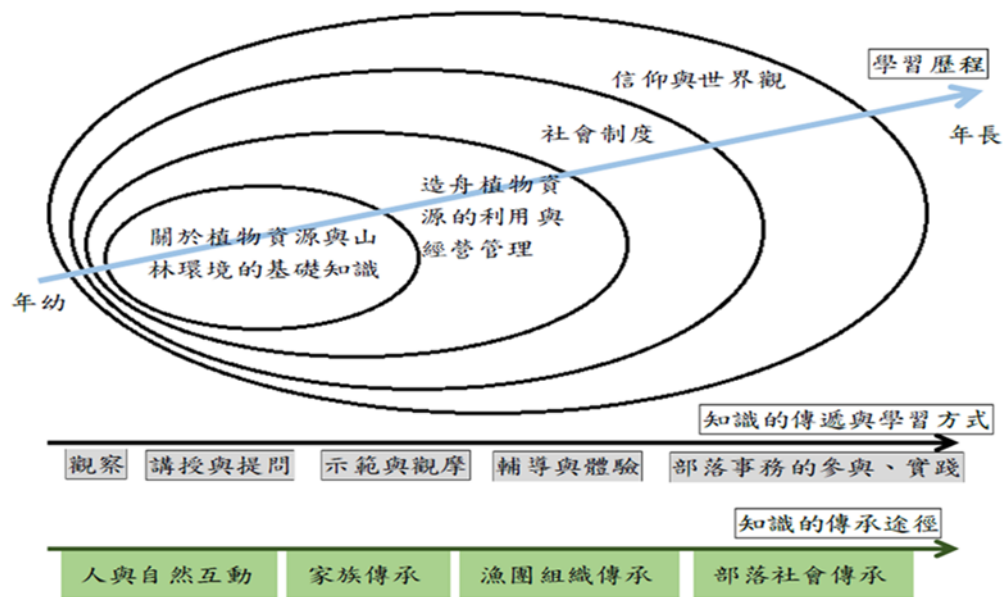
學習歷程

信仰與世界觀

年長

社會制度

造舟植物資源的利用與經營管理

關於植物資源與山林環境的基礎知識

年幼

知識的傳遞與學習方式

觀察

講授與提問

示範與觀摩

輔導與體驗

部落事務的參與、實踐

知識的傳承途徑

人與自然互動

家族傳承

漁團組織傳承

部落社會傳承